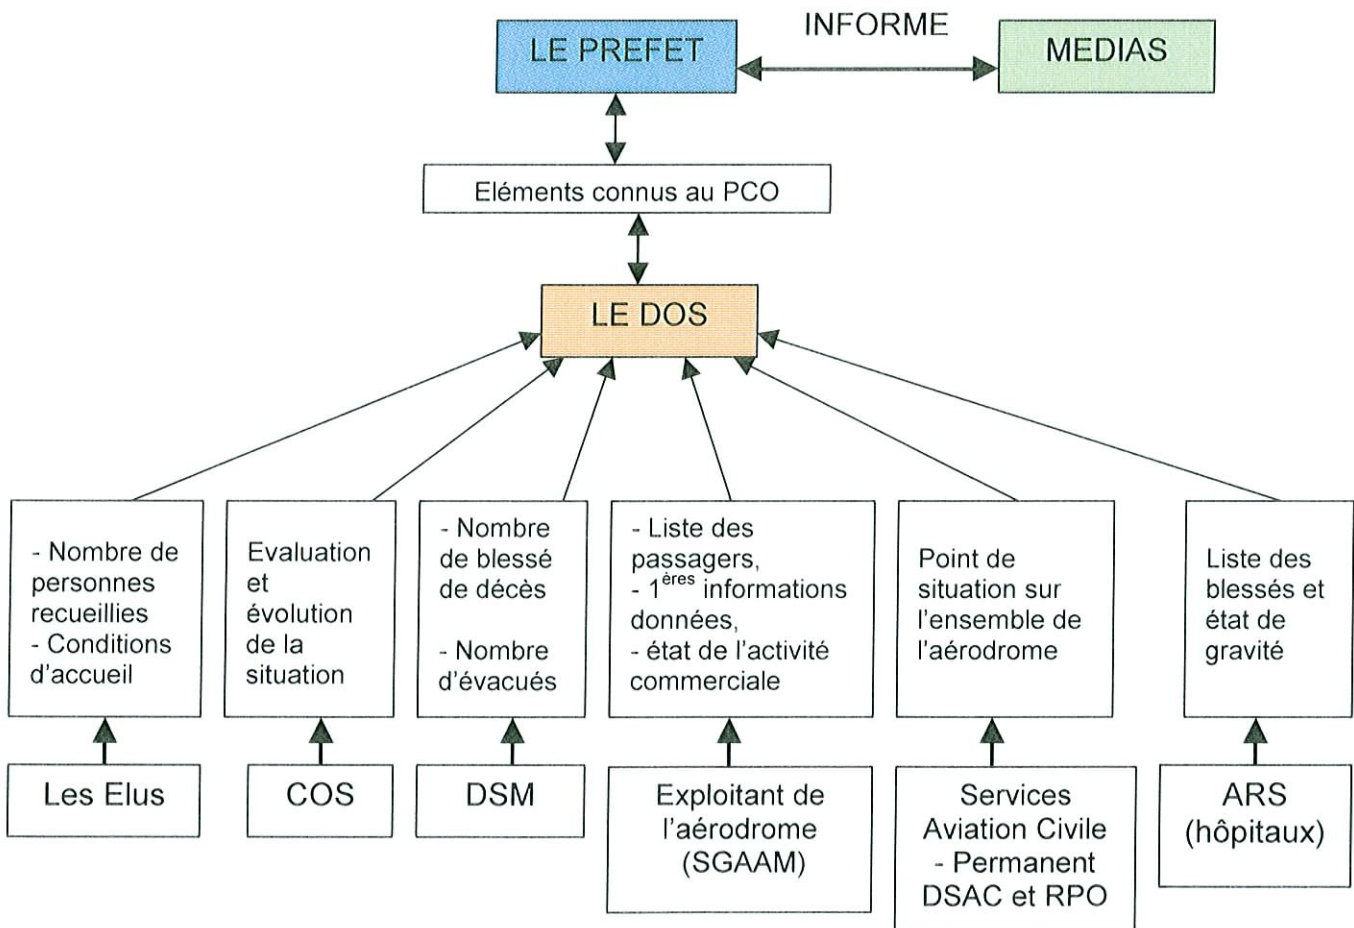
LE PREFET

INFORME

MEDIAS

Eléments connus au PCO

LE DOS

- Nombre de personnes recueillies
- Conditions d'accueil

Evaluation et évolution de la situation

- Nombre de blessé de décès

- Nombre d'évacués

- Liste des passagers,
- $1^{ères}$ informations données,
- état de l'activité commerciale

Point de situation sur l'ensemble de l'aérodrome

Liste des blessés et état de gravité

Les Elus

COS

DSM

Exploitant de l'aérodrome (SGAAM)

Services Aviation Civile
- Permanent DSAC et RPO

ARS (hôpitaux)